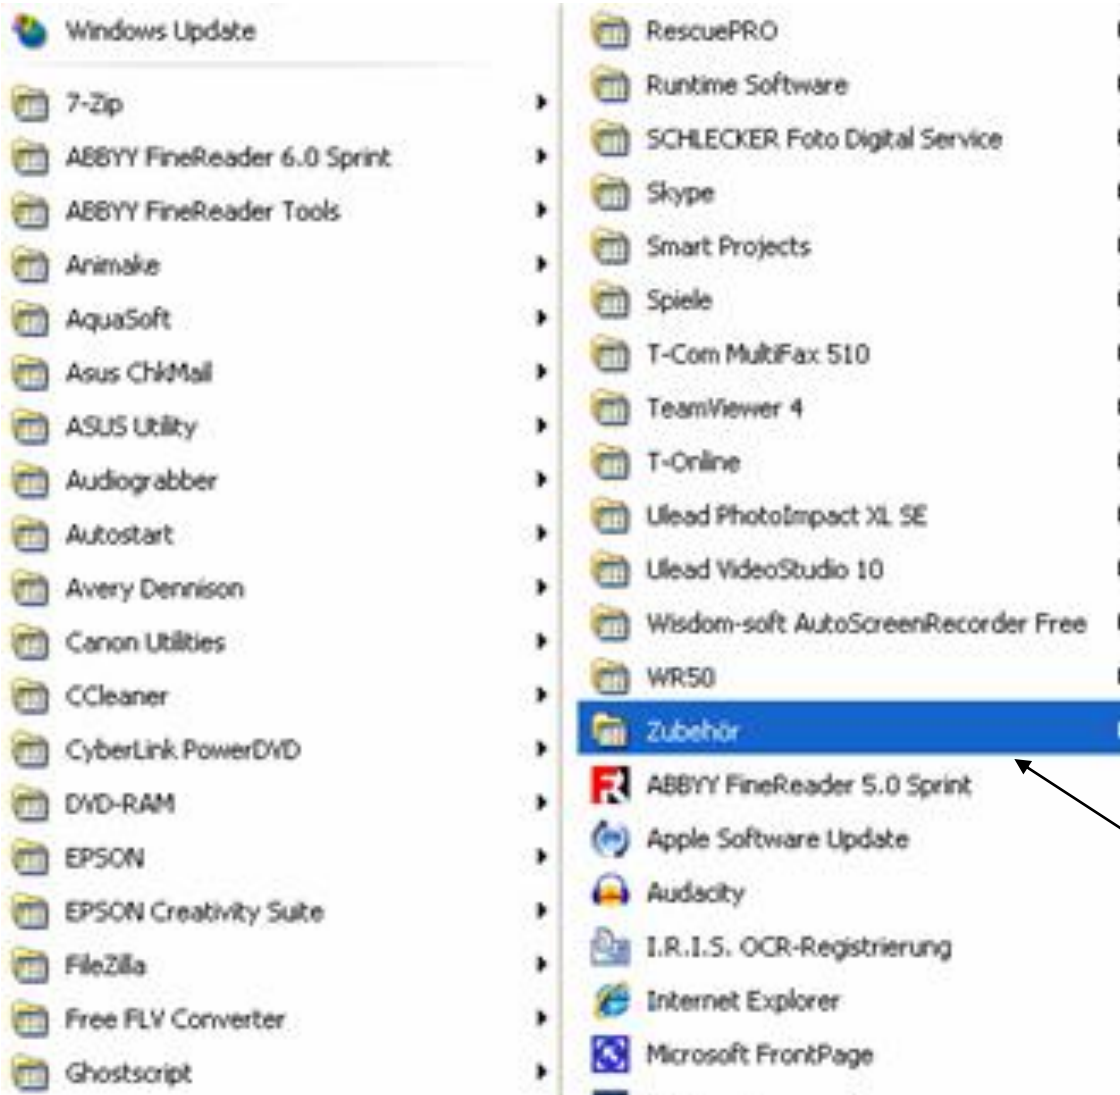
Windows Update
7-Zip
ABBYY FineReader 6.0 Sprint
ABBYY FineReader Tools
Animake
AquaSoft
Asus ChkMail
ASUS Utility
Audiograbber
Autostart
Avery Dennison
Canon Utilities
CCleaner
CyberLink PowerDVD
DVD-RAM
EPSON
EPSON Creativity Suite
FileZilla
Free FLV Converter
Ghostscript

RescuePRO
Runtime Software
SCHLECKER Foto Digital Service
Skype
Smart Projects
Spiele
T-Com MultiFax 510
TeamViewer 4
T-Online
Ulead PhotoImpact XL SE
Ulead VideoStudio 10
Wisdom-soft AutoScreenRecorder Free
WR50
Zubehör
ABBYY FineReader 5.0 Sprint
Apple Software Update
Audacity
I.R.I.S. OCR-Registrierung
Internet Explorer
Microsoft FrontPage